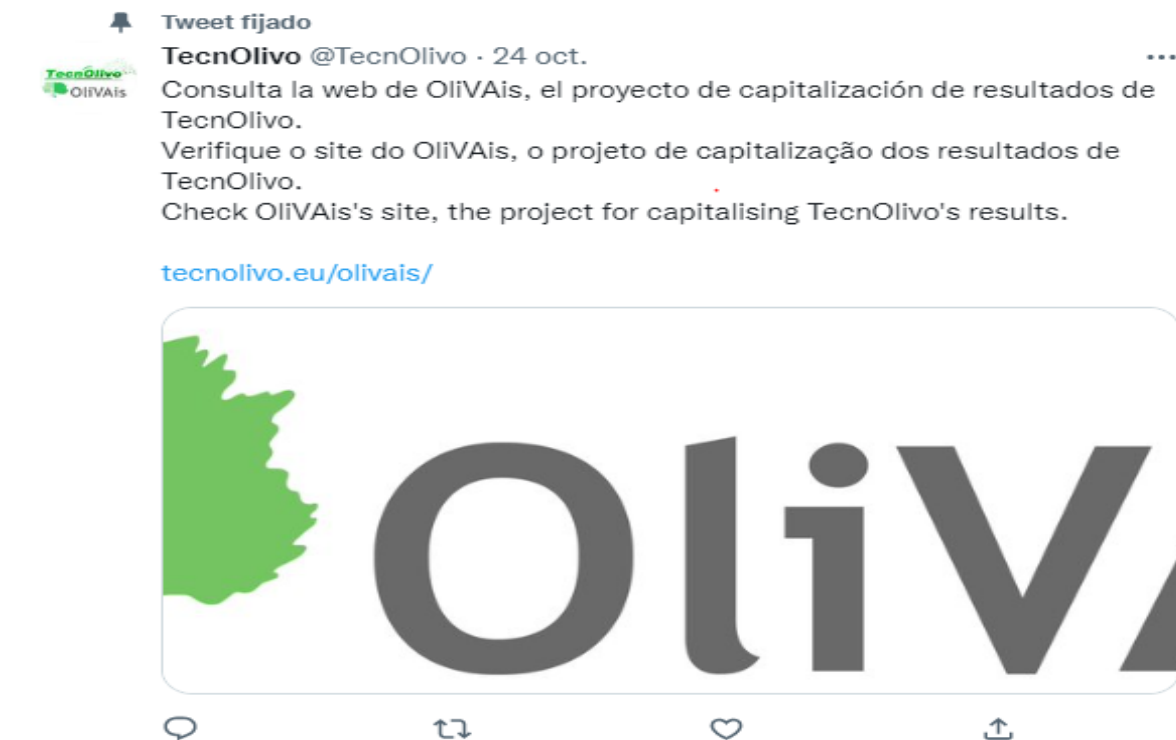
Tweet fijado

TecnOlivo
OliVAis

TecnOlivo @TecnOlivo · 24 oct.

Consulta la web de OliVAis, el proyecto de capitalización de resultados de TecnOlivo.
Verifique o site do OliVAis, o projeto de capitalização dos resultados de TecnOlivo.
Check OliVAis's site, the project for capitalising TecnOlivo's results.

tecnolivo.eu/olivais/

OliVA